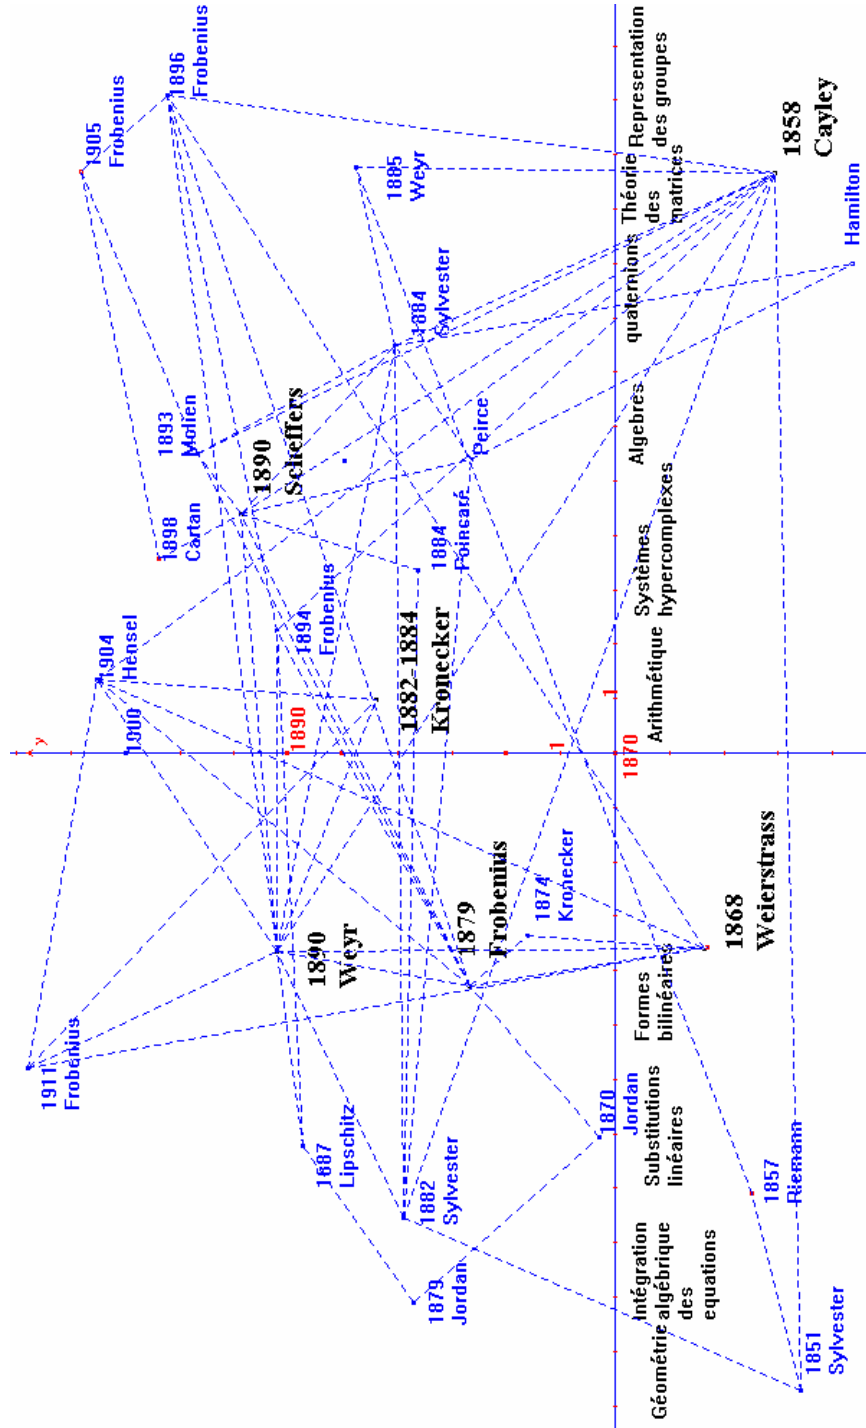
1858 Cayley

Hamilton

Representation des groupes

Théorie des matrices

quaternions

Algebres

Systèmes hypercomplexes

Arithmétique

1870

1

1

1890

y

1905 Frobenius

1896 Frobenius

1885 Weyr

1884 Sylvester

1893 Molien

1890 Scheffers

Peirce

1898 Cartan

1884 Poincaré

1882-1884 Kronecker

1894 Frobenius

1904 Hensel

1900

1868 Weierstrass

1874 Kronecker

1879 Frobenius

1890 Weyr

Formes bilinéaires

1911 Frobenius

1870 Jordan

Substitutions linéaires

1887 Lipschitz

1882 Sylvester

1857 Riemann

Intégration algébrique des equations

Géométrie

1879 Jordan

1851 Sylvester